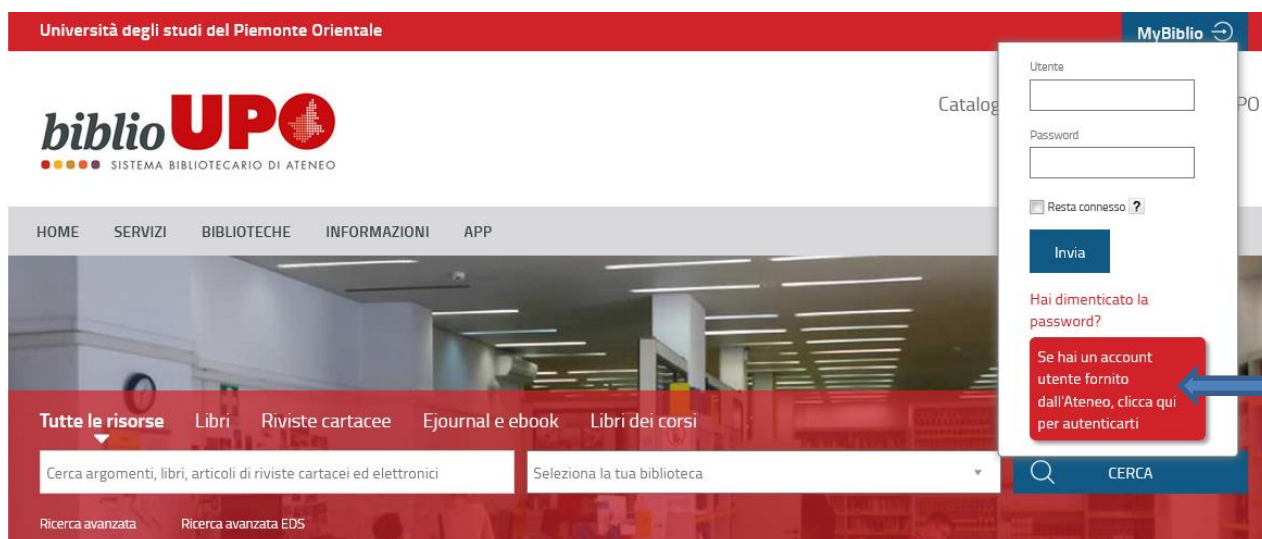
Università degli studi del Piemonte Orientale

MyBiblio

biblioUPO
SISTEMA BIBLIOTECARIO DI ATENEO

Catalog

PO

Utente

Password

Resta connesso ?

Invia

Hai dimenticato la password?

Se hai un account utente fornito dall'Ateneo, clicca qui per autenticarti

HOME SERVIZI BIBLIOTECHE INFORMAZIONI APP

Tutte le risorse Libri Riviste cartacee Ejournal e ebook Libri dei corsi

Cerca argomenti, libri, articoli di riviste cartacei ed elettronici

Seleziona la tua biblioteca

CERCA

Ricerca avanzata Ricerca avanzata EDS